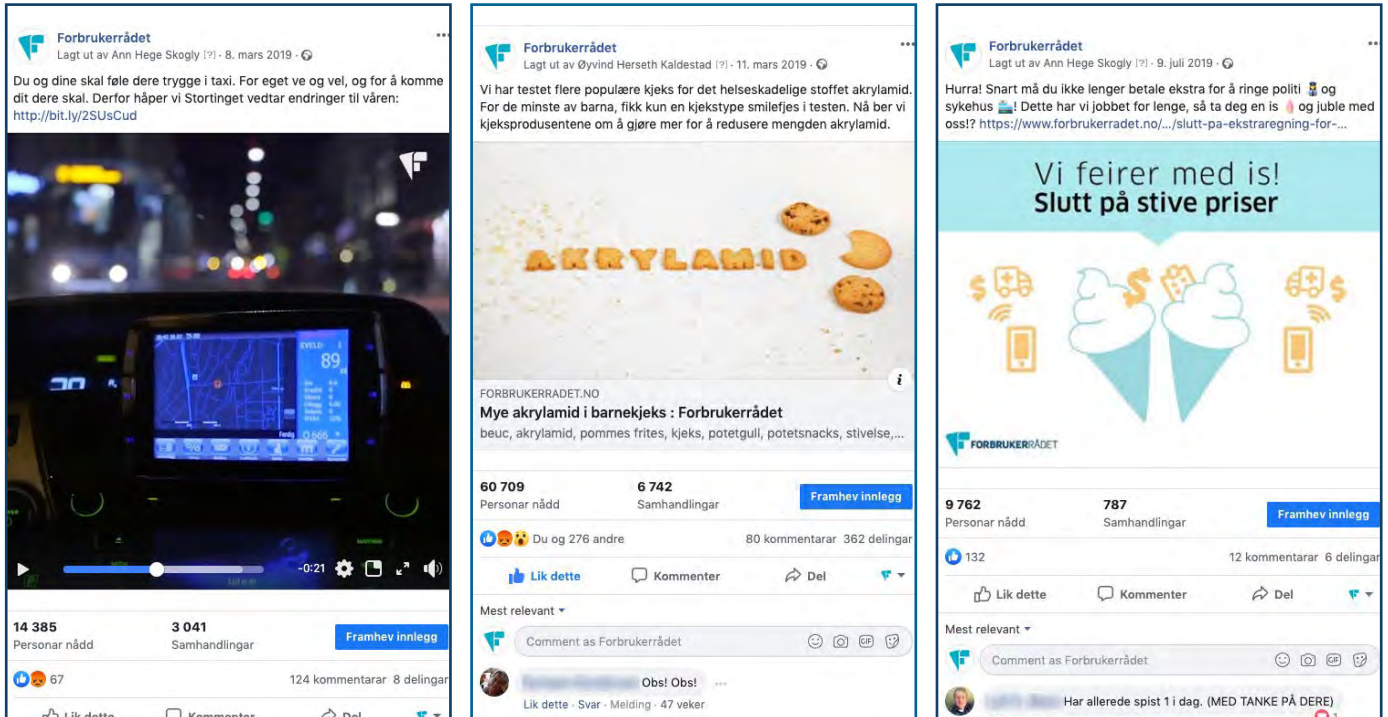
Forbrukerrådet
Lagt ut av Ann Hege Skogly [?] · 8. mars 2019 ·

Du og dine skal føle dere trygge i taxi. For eget ve og vel, og for å komme dit dere skal. Derfor håper vi Stortinget vedtar endringer til våren: http://bit.ly/2SUsCud

89

-0:21

14 385
Personar nådd

3 041
Samhandlingar

Framhev innlegg

67

124 kommentarar 8 delingar

Lik dette Kommenter Del

Forbrukerrådet
Lagt ut av Øyvind Herseth Kaldestad [?] · 11. mars 2019 ·

Vi har testet flere populære kjeks for det helseskadelige stoffet akrylamid. For de minste av barna, fikk kun en kjekstype smilefjes i testen. Nå ber vi kjeksprodusentene om å gjøre mer for å redusere mengden akrylamid.

AKRYLAMID

FORBRUKERRADET.NO
Mye akrylamid i barnekjeks : Forbrukerrådet
beuc, akrylamid, pommes frites, kjeks, potetgull, potetsnacks, stivelse,...

60 709
Personar nådd

6 742
Samhandlingar

Framhev innlegg

Du og 276 andre

80 kommentarar 362 delingar

Lik dette Kommenter Del

Mest relevant

Comment as Forbrukerrådet

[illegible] Obs! Obs!
Lik dette · Svar · Melding · 47 veker

Forbrukerrådet
Lagt ut av Ann Hege Skogly [?] · 9. juli 2019 ·

Hurra! Snart må du ikke lenger betale ekstra for å ringe politi og sykehus! Dette har vi jobbet for lenge, så ta deg en is og juble med oss!? https://www.forbrukerradet.no/.../slutt-pa-ekstraregning-for-...

Vi feirer med is!
Slutt på stive priser

FORBRUKERRÅDET

9 762
Personar nådd

787
Samhandlingar

Framhev innlegg

132

12 kommentarar 6 delingar

Lik dette Kommenter Del

Mest relevant

Comment as Forbrukerrådet

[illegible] Har allerede spist 1 i dag. (MED TANKE PÅ DERE)